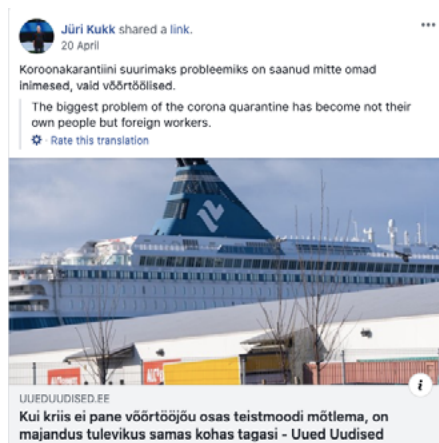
Jüri Kukk shared a link.
20 April

Koroonakarantiini suurimaks probleemiks on saanud mitte omad inimesed, vaid võõrtöölised.

The biggest problem of the corona quarantine has become not their own people but foreign workers.

Rate this translation

UUEDUUDISED.EE
Kui kriis ei pane võõrtööjõu osas teistmoodi mõtlema, on majandus tulevikus samas kohas tagasi - Uued Uudised